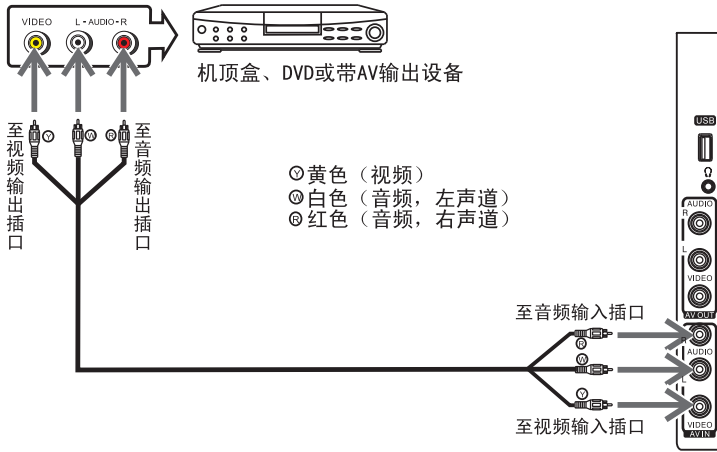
VIDEO L - AUDIO - R

机顶盒、DVD或带AV输出设备

至视频输出插口

Y W R

至音频输出插口

Y 黄色（视频）
W 白色（音频，左声道）
R 红色（音频，右声道）

USB

AUDIO
R
L
VIDEO
AV OUT

至音频输入插口

R
W
Y

AUDIO
VIDEO
AV IN

至视频输入插口